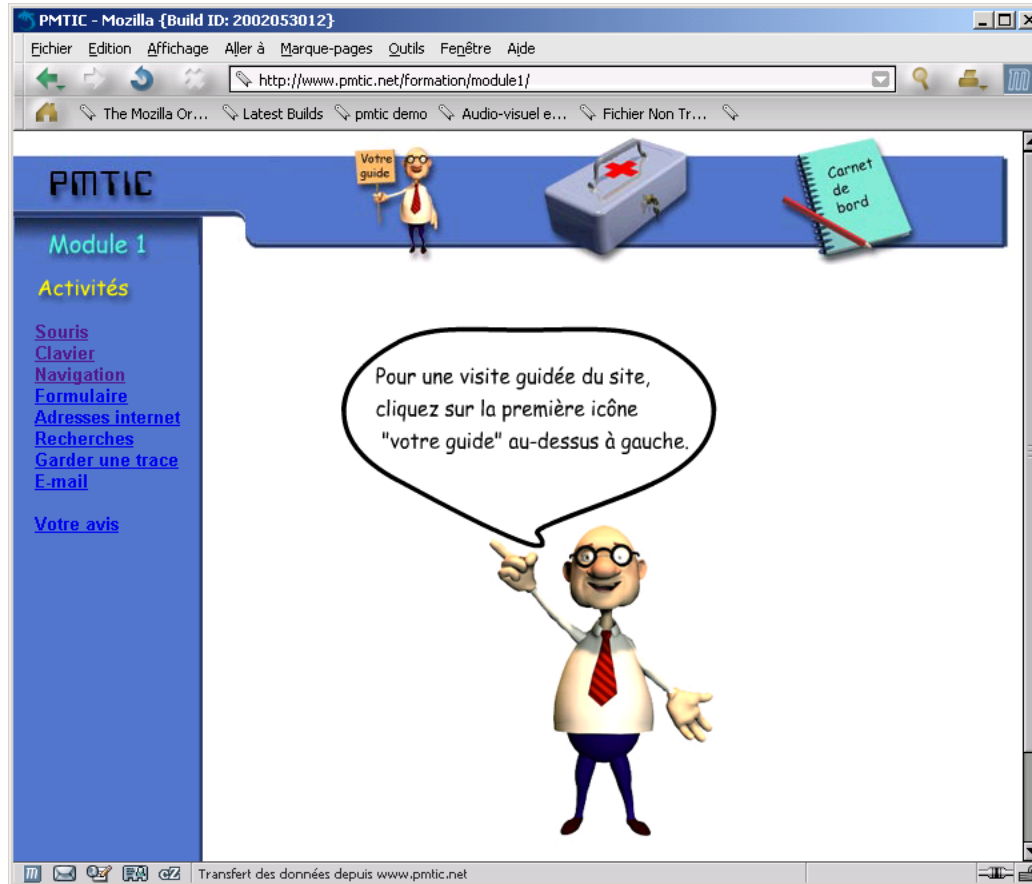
PMTIC - Mozilla {Build ID: 2002053012}

Fichier Edition Affichage Aller à Marque-pages Outils Fenêtre Aide

http://www.pmtic.net/formation/module1/

The Mozilla Or... Latest Builds pmtic demo Audio-visuel e... Fichier Non Tr...

PMTIC

Votre guide

Carnet de bord

Module 1

Activités

Souris
Clavier
Navigation
Formulaire
Adresses internet
Recherches
Garder une trace
E-mail

Votre avis

Pour une visite guidée du site, cliquez sur la première icône "votre guide" au-dessus à gauche.

Transfert des données depuis www.pmtic.net